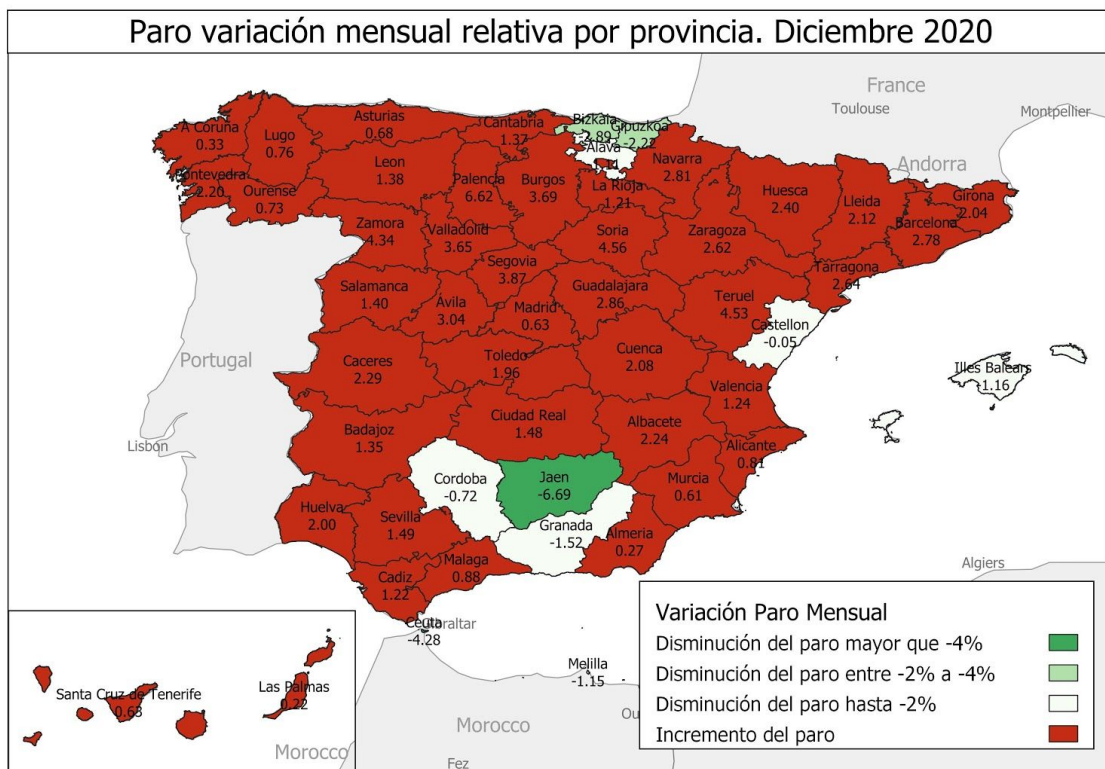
Paro variación mensual relativa por provincia. Diciembre 2020

France
Toulouse
Montpellier
Andorra
Portugal
Lisbon
Algiers
Morocco
Fez
Gibraltar

A Coruña
0.33
Lugo
0.76
Asturias
0.68
Cantabria
1.37
Bizkaia
-2.89
Gipuzkoa
-2.22
Alava
-1.41
Navarra
2.81
Pontevedra
2.20
Ourense
0.73
Leon
1.38
Palencia
6.62
Burgos
3.69
La Rioja
1.21
Huesca
2.40
Lleida
2.12
Girona
2.04
Zamora
4.34
Valladolid
3.65
Soria
4.56
Zaragoza
2.62
Barcelona
2.78
Segovia
3.87
Tarragona
2.64
Salamanca
1.40
Avila
3.04
Madrid
0.63
Guadalajara
2.86
Teruel
4.53
Castellon
-0.05
Caceres
2.29
Toledo
1.96
Cuenca
2.08
Illes Balears
1.16
Valencia
1.24
Badajoz
1.35
Ciudad Real
1.48
Albacete
2.24
Alicante
0.81
Cordoba
-0.72
Jaen
-6.69
Murcia
0.61
Granada
-1.52
Almeria
0.27
Huelva
2.00
Sevilla
1.49
Malaga
0.88
Cadiz
1.22
Ceuta
-4.28
Melilla
-1.15
Santa Cruz de Tenerife
0.68
Las Palmas
0.22
Morocco

Variación Paro Mensual
Disminución del paro mayor que -4%
Disminución del paro entre -2% a -4%
Disminución del paro hasta -2%
Incremento del paro